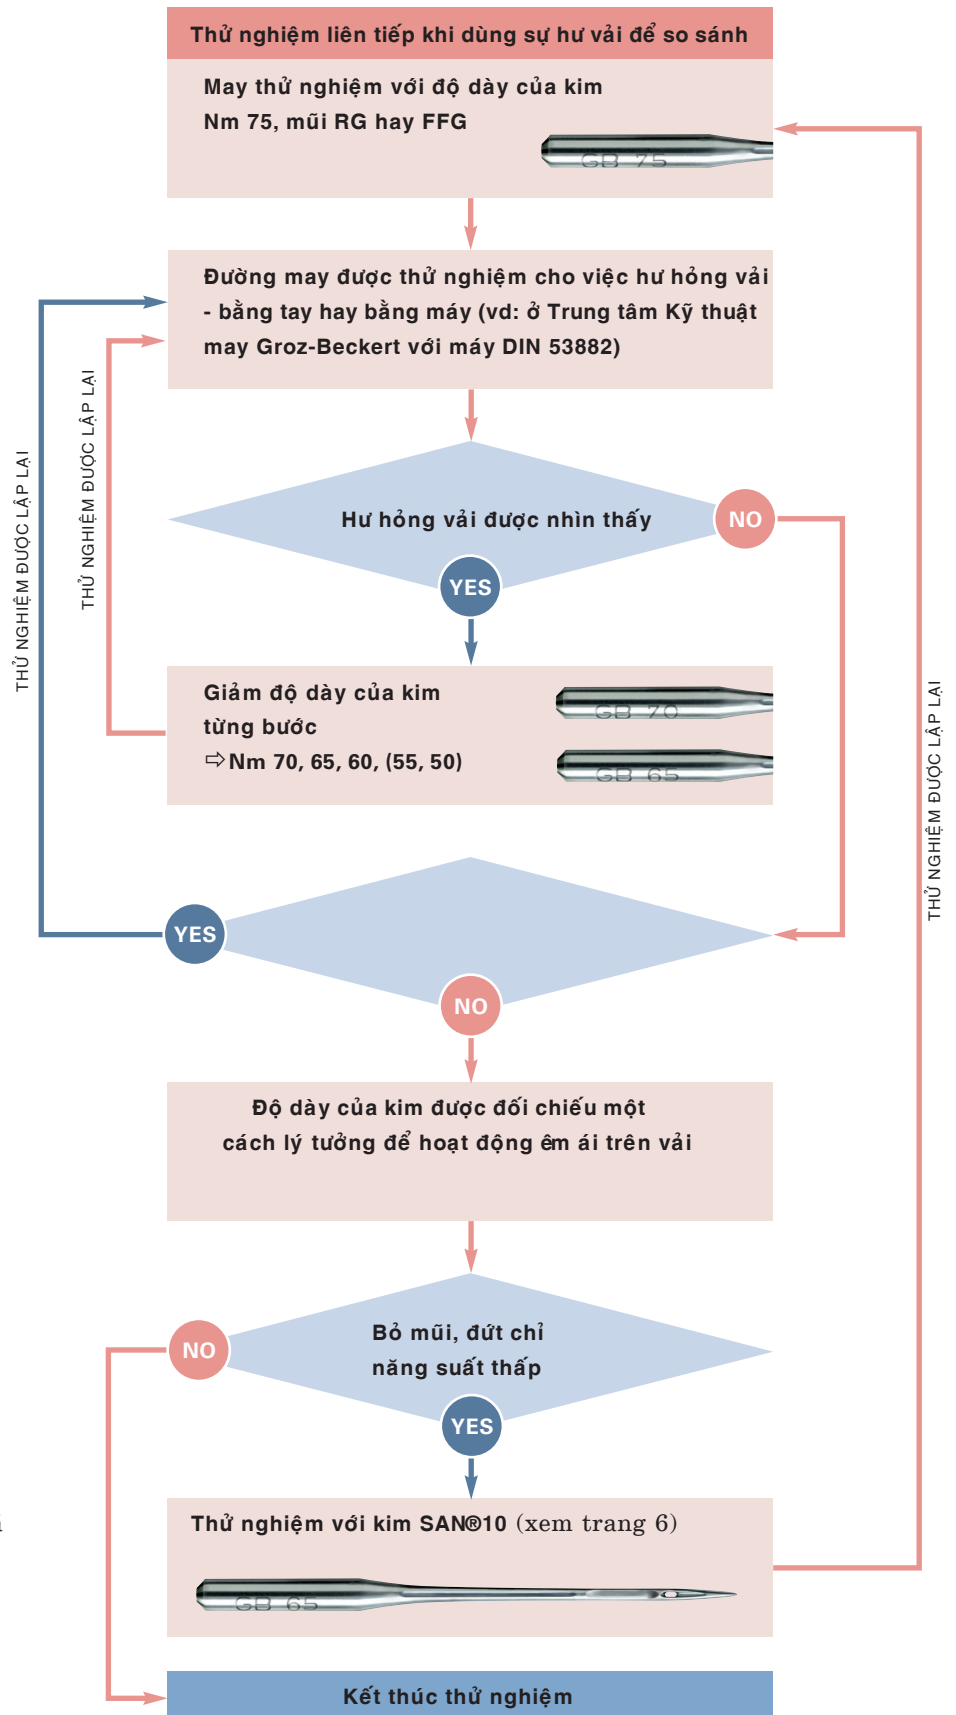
Thử nghiệm liên tiếp khi dùng sự hư vải để so sánh

May thử nghiệm với độ dày của kim Nm 75, mũi RG hay FFG

GB 75

Đường may được thử nghiệm cho việc hư hỏng vải - bằng tay hay bằng máy (vd: ở Trung tâm Kỹ thuật may Groz-Beckert với máy DIN 53882)

THỬ NGHIỆM ĐƯỢC LẶP LẠI

THỬ NGHIỆM ĐƯỢC LẶP LẠI

Hư hỏng vải được nhìn thấy

NO

YES

Giảm độ dày của kim từng bước
⇨Nm 70, 65, 60, (55, 50)

GB 70

GB 65

THỬ NGHIỆM ĐƯỢC LẶP LẠI

YES

NO

Độ dày của kim được đối chiếu một cách lý tưởng để hoạt động êm ái trên vải

NO

Bỏ mũi, đứt chỉ năng suất thấp

YES

Thử nghiệm với kim SAN®10 (xem trang 6)

GB 65

Kết thúc thử nghiệm